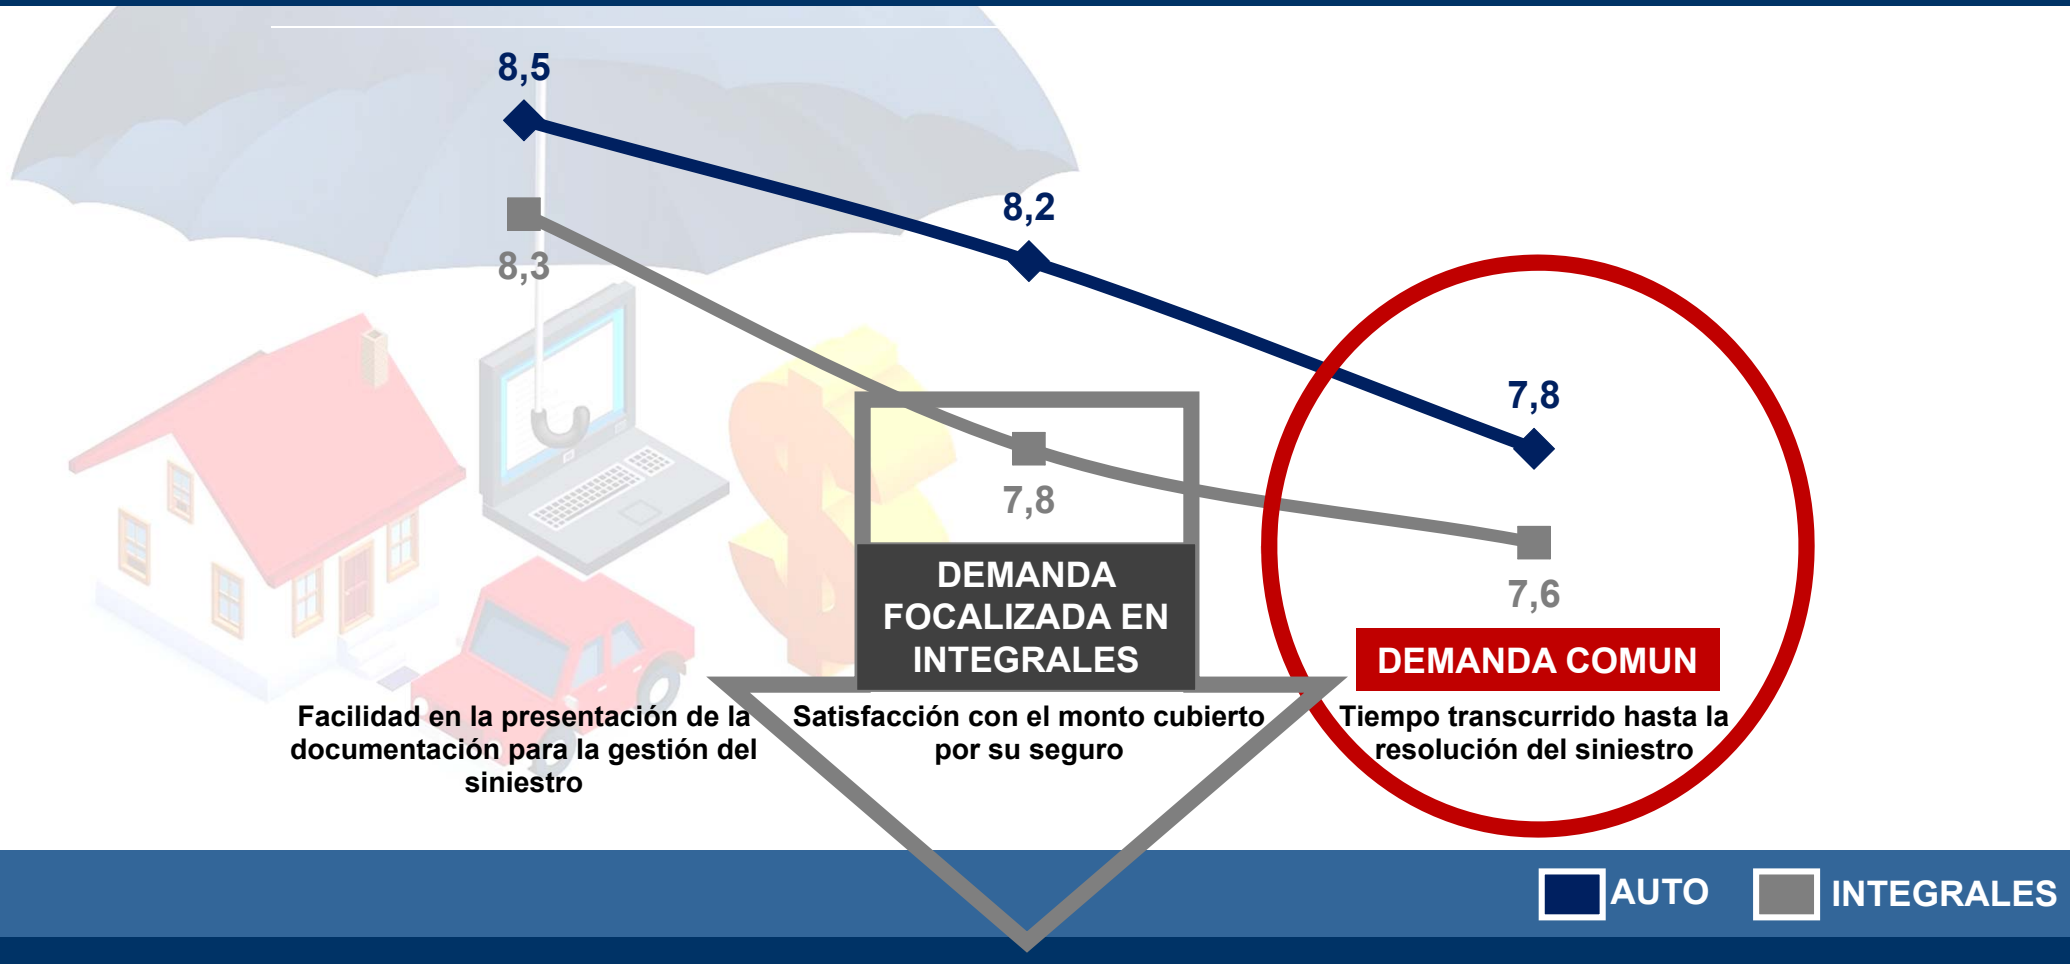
8,5

8,3

8,2

7,8

7,8

7,6

DEMANDA FOCALIZADA EN INTEGRALES

DEMANDA COMUN

Facilidad en la presentación de la documentación para la gestión del siniestro

Satisfacción con el monto cubierto por su seguro

Tiempo transcurrido hasta la resolución del siniestro

AUTO

INTEGRALES